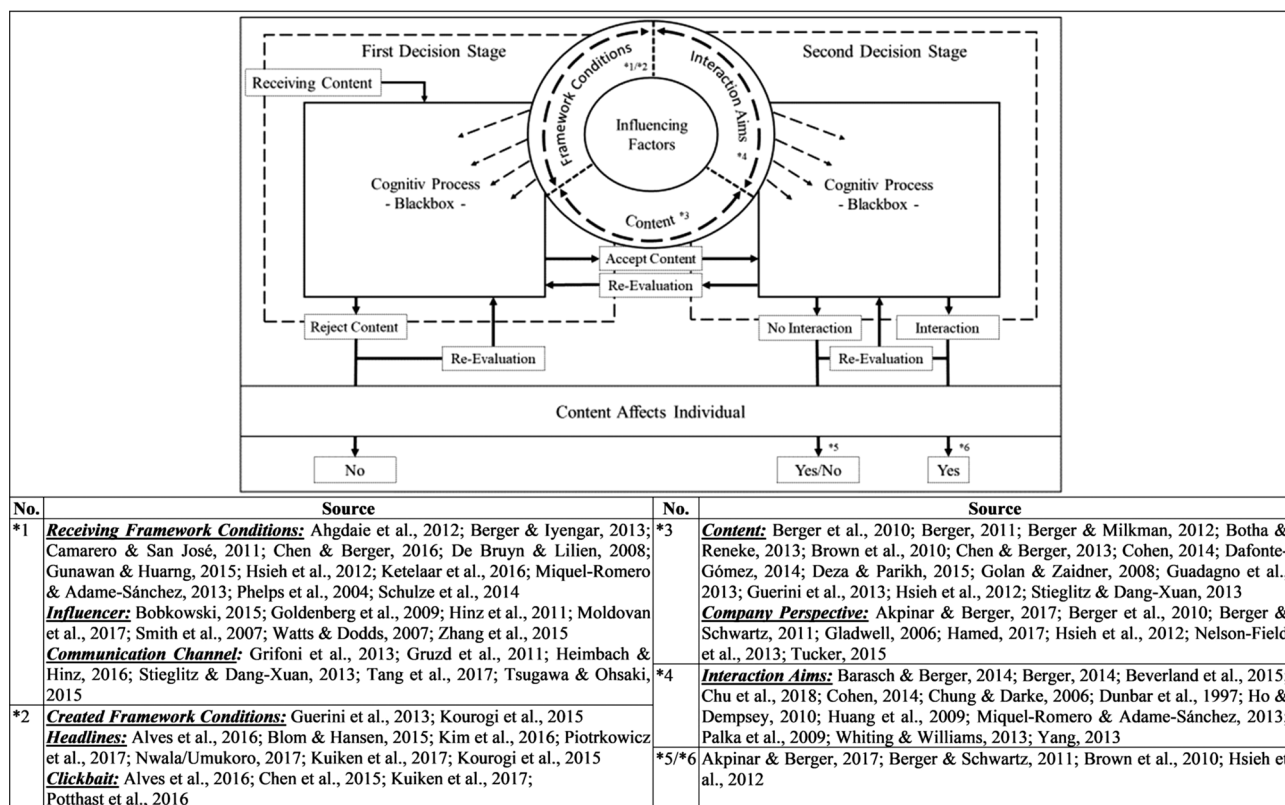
First Decision Stage

Second Decision Stage

Receiving Content

Framework Conditions *1/*2

Interaction Aims *4

Influencing Factors

Content *3

Cognitiv Process - Blackbox -

Cognitiv Process - Blackbox -

Accept Content

Re-Evaluation

Reject Content

Re-Evaluation

No Interaction

Interaction

Re-Evaluation

Content Affects Individual

No

*5

Yes/No

*6

Yes

| No. | Source | No. | Source |
|---|---|---|---|
| *1 | ***Receiving Framework Conditions:*** Ahgdaie et al., 2012; Berger & Iyengar, 2013; Camarero & San José, 2011; Chen & Berger, 2016; De Bruyn & Lilien, 2008; Gunawan & Huarng, 2015; Hsieh et al., 2012; Ketelaar et al., 2016; Miquel-Romero & Adame-Sánchez, 2013; Phelps et al., 2004; Schulze et al., 2014 ***Influencer:*** Bobkowski, 2015; Goldenberg et al., 2009; Hinz et al., 2011; Moldovan et al., 2017; Smith et al., 2007; Watts & Dodds, 2007; Zhang et al., 2015 ***Communication Channel:*** Grifoni et al., 2013; Gruzd et al., 2011; Heimbach & Hinz, 2016; Stieglitz & Dang-Xuan, 2013; Tang et al., 2017; Tsugawa & Ohsaki, 2015 | *3 | ***Content:*** Berger et al., 2010; Berger, 2011; Berger & Milkman, 2012; Botha & Reneke, 2013; Brown et al., 2010; Chen & Berger, 2013; Cohen, 2014; Dafonte-Gómez, 2014; Deza & Parikh, 2015; Golan & Zaidner, 2008; Guadagno et al. 2013; Guerini et al., 2013; Hsieh et al., 2012; Stieglitz & Dang-Xuan, 2013 ***Company Perspective:*** Akpinar & Berger, 2017; Berger et al., 2010; Berger & Schwartz, 2011; Gladwell, 2006; Hamed, 2017; Hsieh et al., 2012; Nelson-Field et al., 2013; Tucker, 2015 |
| *2 | ***Created Framework Conditions:*** Guerini et al., 2013; Kourogi et al., 2015 ***Headlines:*** Alves et al., 2016; Blom & Hansen, 2015; Kim et al., 2016; Piotrkowicz et al., 2017; Nwala/Umukoro, 2017; Kuiken et al., 2017; Kourogi et al., 2015 ***Clickbait:*** Alves et al., 2016; Chen et al., 2015; Kuiken et al., 2017; Potthast et al., 2016 | *4 | ***Interaction Aims:*** Barasch & Berger, 2014; Berger, 2014; Beverland et al., 2015 Chu et al., 2018; Cohen, 2014; Chung & Darke, 2006; Dunbar et al., 1997; Ho & Dempsey, 2010; Huang et al., 2009; Miquel-Romero & Adame-Sánchez, 2013 Palka et al., 2009; Whiting & Williams, 2013; Yang, 2013 |
| | | *5/*6 | Akpinar & Berger, 2017; Berger & Schwartz, 2011; Brown et al., 2010; Hsieh et al., 2012 |